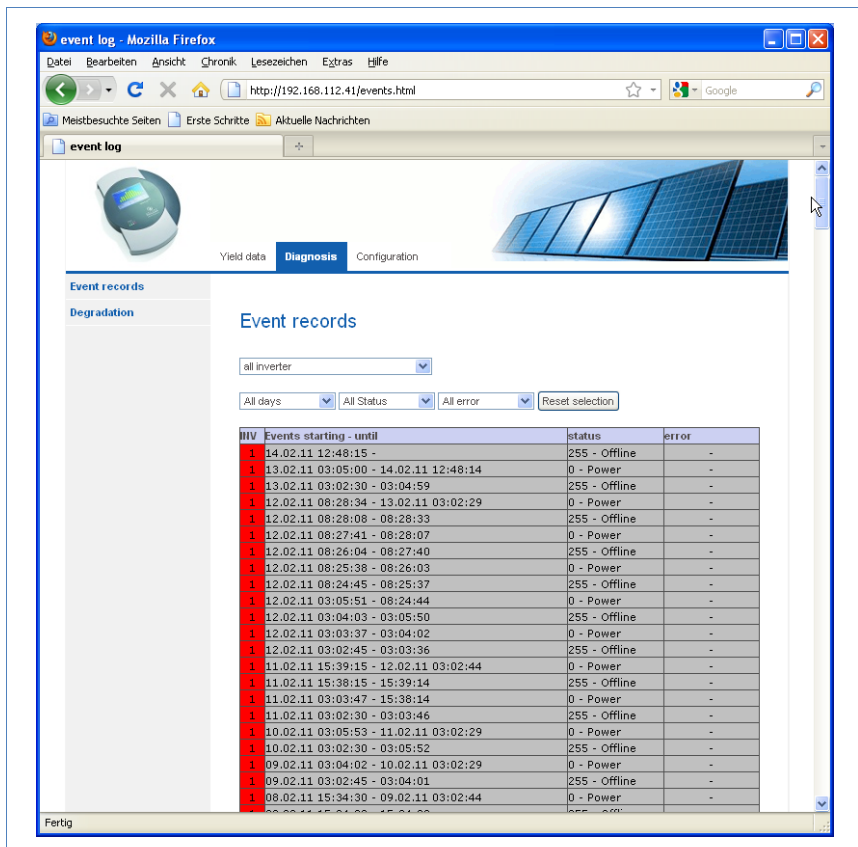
event log - Mozilla Firefox

Datei Bearbeiten Ansicht Chronik Lesezeichen Extras Hilfe

http://192.168.112.41/events.html

Google

Meistbesuchte Seiten Erste Schritte Aktuelle Nachrichten

event log

Yield data Diagnosis Configuration

Event records

Degradation

Event records

all inverter

All days All Status All error Reset selection

| INV | Events starting - until | status | error |
|---|---|---|---|
| 1 | 14.02.11 12:48:15 - | 255 - Offline | - |
| 1 | 13.02.11 03:05:00 - 14.02.11 12:48:14 | 0 - Power | - |
| 1 | 13.02.11 03:02:30 - 03:04:59 | 255 - Offline | - |
| 1 | 12.02.11 08:28:34 - 13.02.11 03:02:29 | 0 - Power | - |
| 1 | 12.02.11 08:28:08 - 08:28:33 | 255 - Offline | - |
| 1 | 12.02.11 08:27:41 - 08:28:07 | 0 - Power | - |
| 1 | 12.02.11 08:26:04 - 08:27:40 | 255 - Offline | - |
| 1 | 12.02.11 08:25:38 - 08:26:03 | 0 - Power | - |
| 1 | 12.02.11 08:24:45 - 08:25:37 | 255 - Offline | - |
| 1 | 12.02.11 03:05:51 - 08:24:44 | 0 - Power | - |
| 1 | 12.02.11 03:04:03 - 03:05:50 | 255 - Offline | - |
| 1 | 12.02.11 03:03:37 - 03:04:02 | 0 - Power | - |
| 1 | 12.02.11 03:02:45 - 03:03:36 | 255 - Offline | - |
| 1 | 11.02.11 15:39:15 - 12.02.11 03:02:44 | 0 - Power | - |
| 1 | 11.02.11 15:38:15 - 15:39:14 | 255 - Offline | - |
| 1 | 11.02.11 03:03:47 - 15:38:14 | 0 - Power | - |
| 1 | 11.02.11 03:02:30 - 03:03:46 | 255 - Offline | - |
| 1 | 10.02.11 03:05:53 - 11.02.11 03:02:29 | 0 - Power | - |
| 1 | 10.02.11 03:02:30 - 03:05:52 | 255 - Offline | - |
| 1 | 09.02.11 03:04:02 - 10.02.11 03:02:29 | 0 - Power | - |
| 1 | 09.02.11 03:02:45 - 03:04:01 | 255 - Offline | - |
| 1 | 08.02.11 15:34:30 - 09.02.11 03:02:44 | 0 - Power | - |
| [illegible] | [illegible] | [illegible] | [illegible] |

Fertig